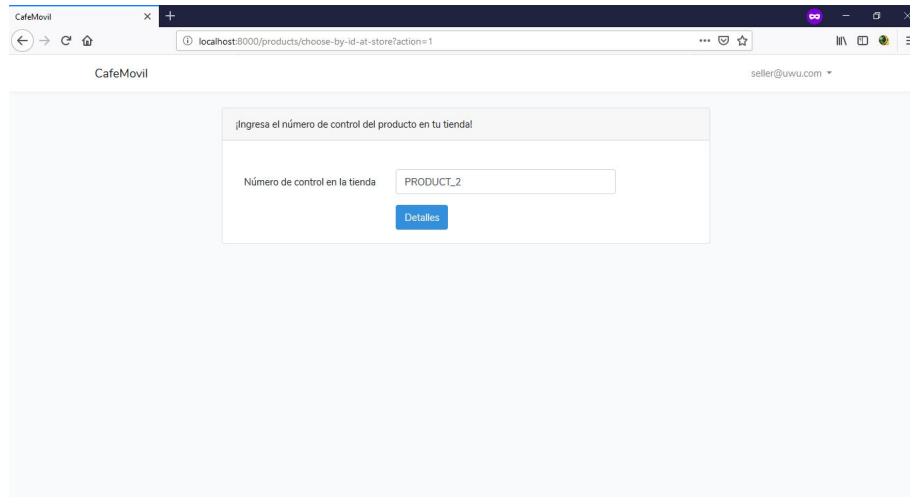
CafeMovil

localhost:8000/products/choose-by-id-at-store?action=1

CafeMovil

seller@uwu.com

¡Ingresa el número de control del producto en tu tienda!

Número de control en la tienda

PRODUCT_2

Detalles